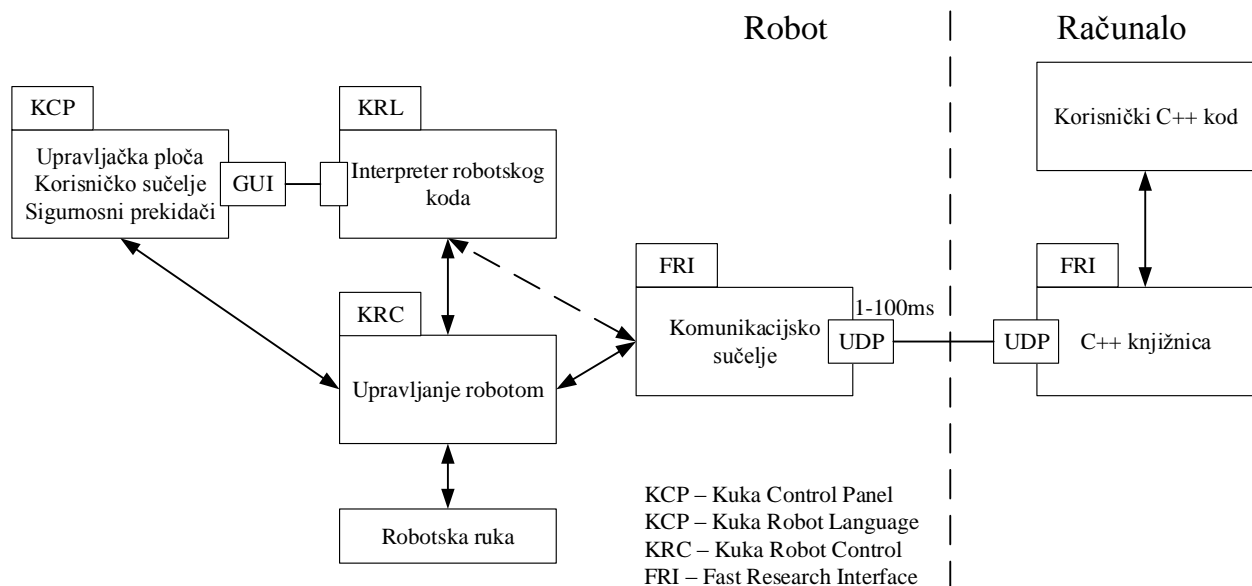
Robot

Računalo

KCP

Upravljačka ploča
Korisničko sučelje
Sigurnosni prekidači

GUI

KRL

Interpreter robotskog koda

Korisnički C++ kod

FRI

KRC

FRI

1-100ms

Komunikacijsko sučelje

UDP

UDP

C++ knjižnica

Upravljanje robotom

Robotska ruka

KCP – Kuka Control Panel
KCP – Kuka Robot Language
KRC – Kuka Robot Control
FRI – Fast Research Interface